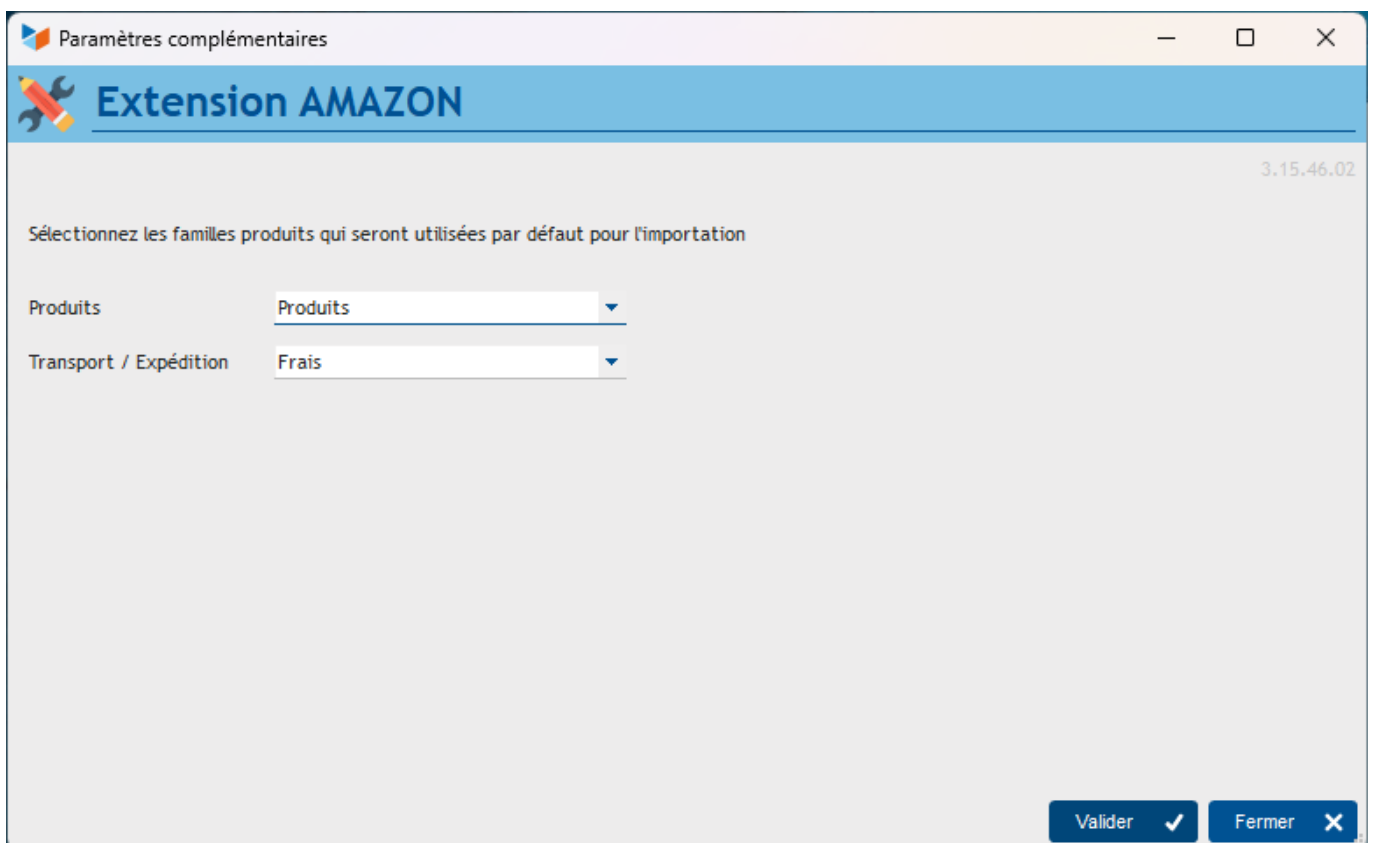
Paramètres complémentaires

Extension AMAZON

3.15.46.02

Sélectionnez les familles produits qui seront utilisées par défaut pour l'importation

Produits | Produits

Transport / Expédition | Frais

Valider

Fermer